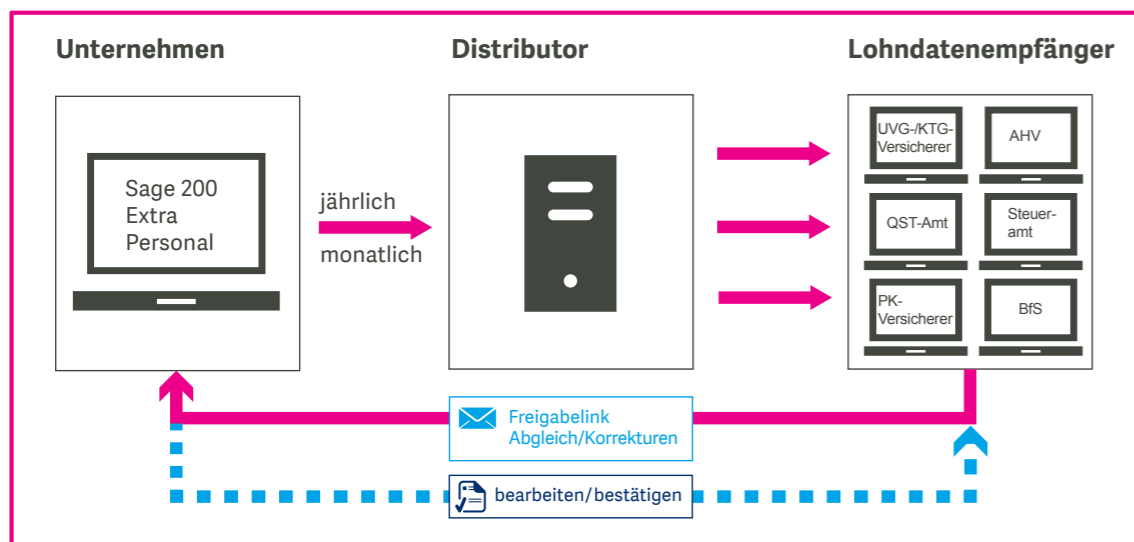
Unternehmen

Distributor

Lohndatenempfänger

Sage 200 Extra Personal

jährlich

monatlich

UVG-/KTG-Versicherer

AHV

QST-Amt

Steuer-amt

PK-Versicherer

BfS

Freigabelink Abgleich/Korrekturen

bearbeiten/bestätigen